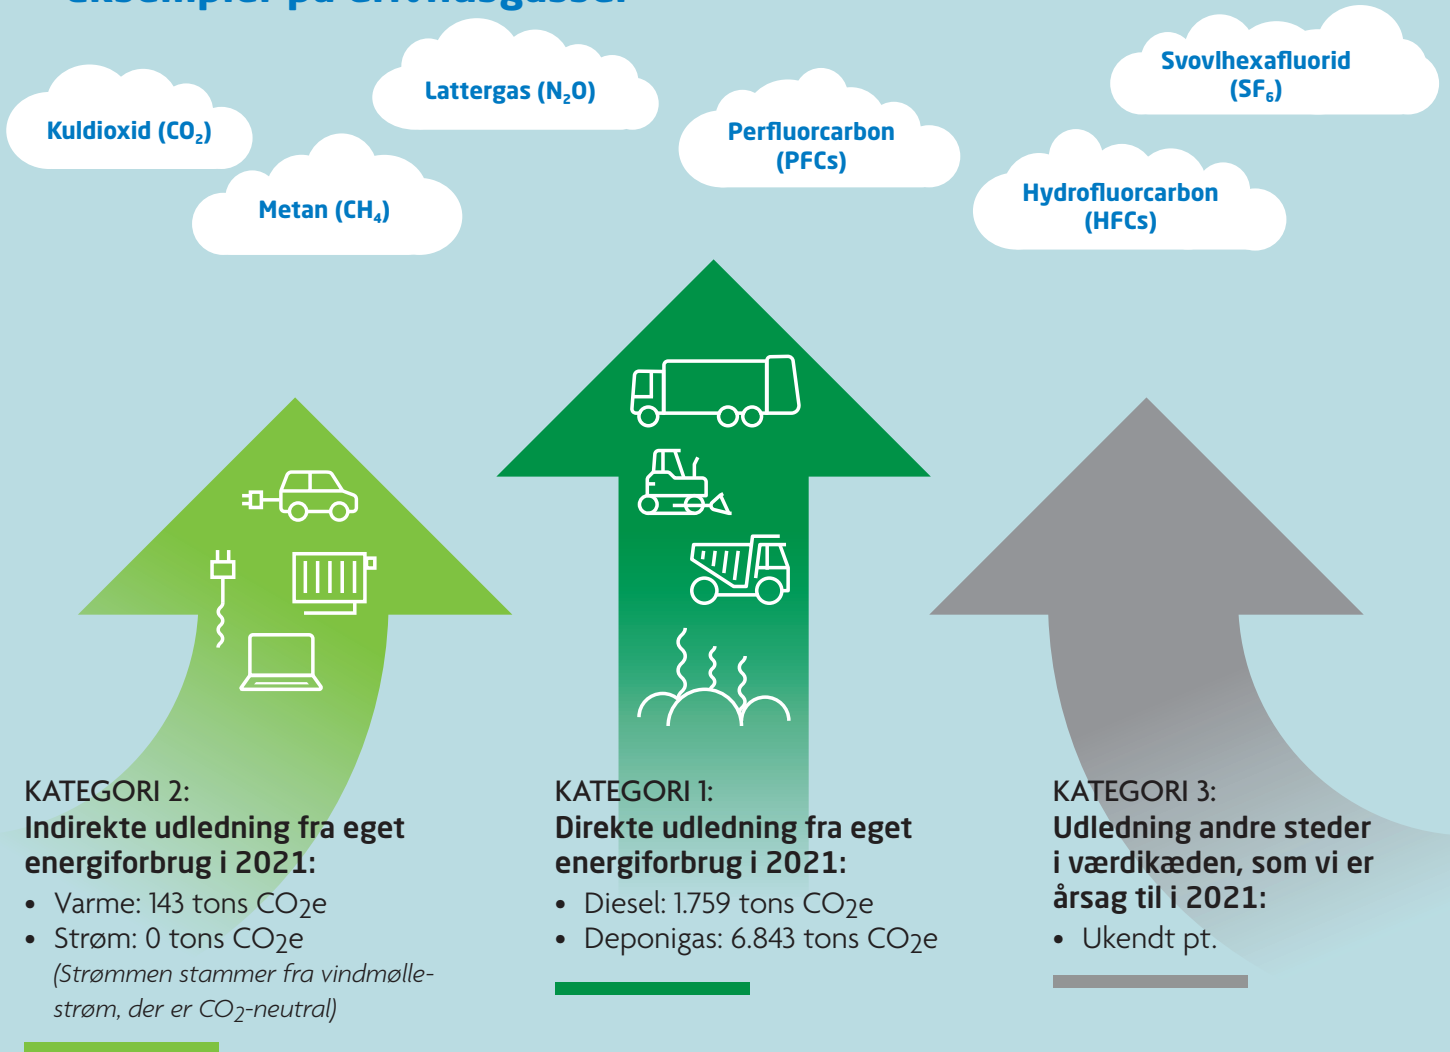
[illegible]

Kuldioxid ($CO_2$)

Lattergas ($N_2O$)

Metan ($CH_4$)

Perfluorcarbon (PFCs)

Svovlhexafluorid ($SF_6$)

Hydrofluorcarbon (HFCs)

KATEGORI 2:
Indirekte udledning fra eget energiforbrug i 2021:

• Varme: 143 tons $CO_2e$
• Strøm: 0 tons $CO_2e$
(Strømmen stammer fra vindmøllestrøm, der er $CO_2$-neutral)

KATEGORI 1:
Direkte udledning fra eget energiforbrug i 2021:

• Diesel: 1.759 tons $CO_2e$
• Deponigas: 6.843 tons $CO_2e$

KATEGORI 3:
Udledning andre steder i værdikæden, som vi er årsag til i 2021:

• Ukendt pt.